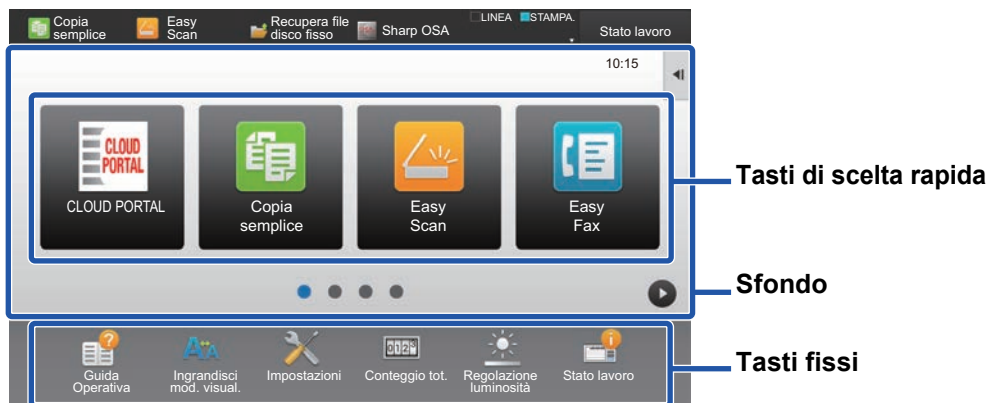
Copia semplice
Easy Scan
Recupera file disco fisso
Sharp OSA
LINEA
STAMPA.
Stato lavoro

10:15

CLOUD PORTAL
CLOUD PORTAL
Copia semplice
Easy Scan
Easy Fax

Tasti di scelta rapida

Sfondo

Guida Operativa
Ingrandisci mod. visual.
Impostazioni
Conteggio tot.
Regolazione luminosità
Stato lavoro

Tasti fissi